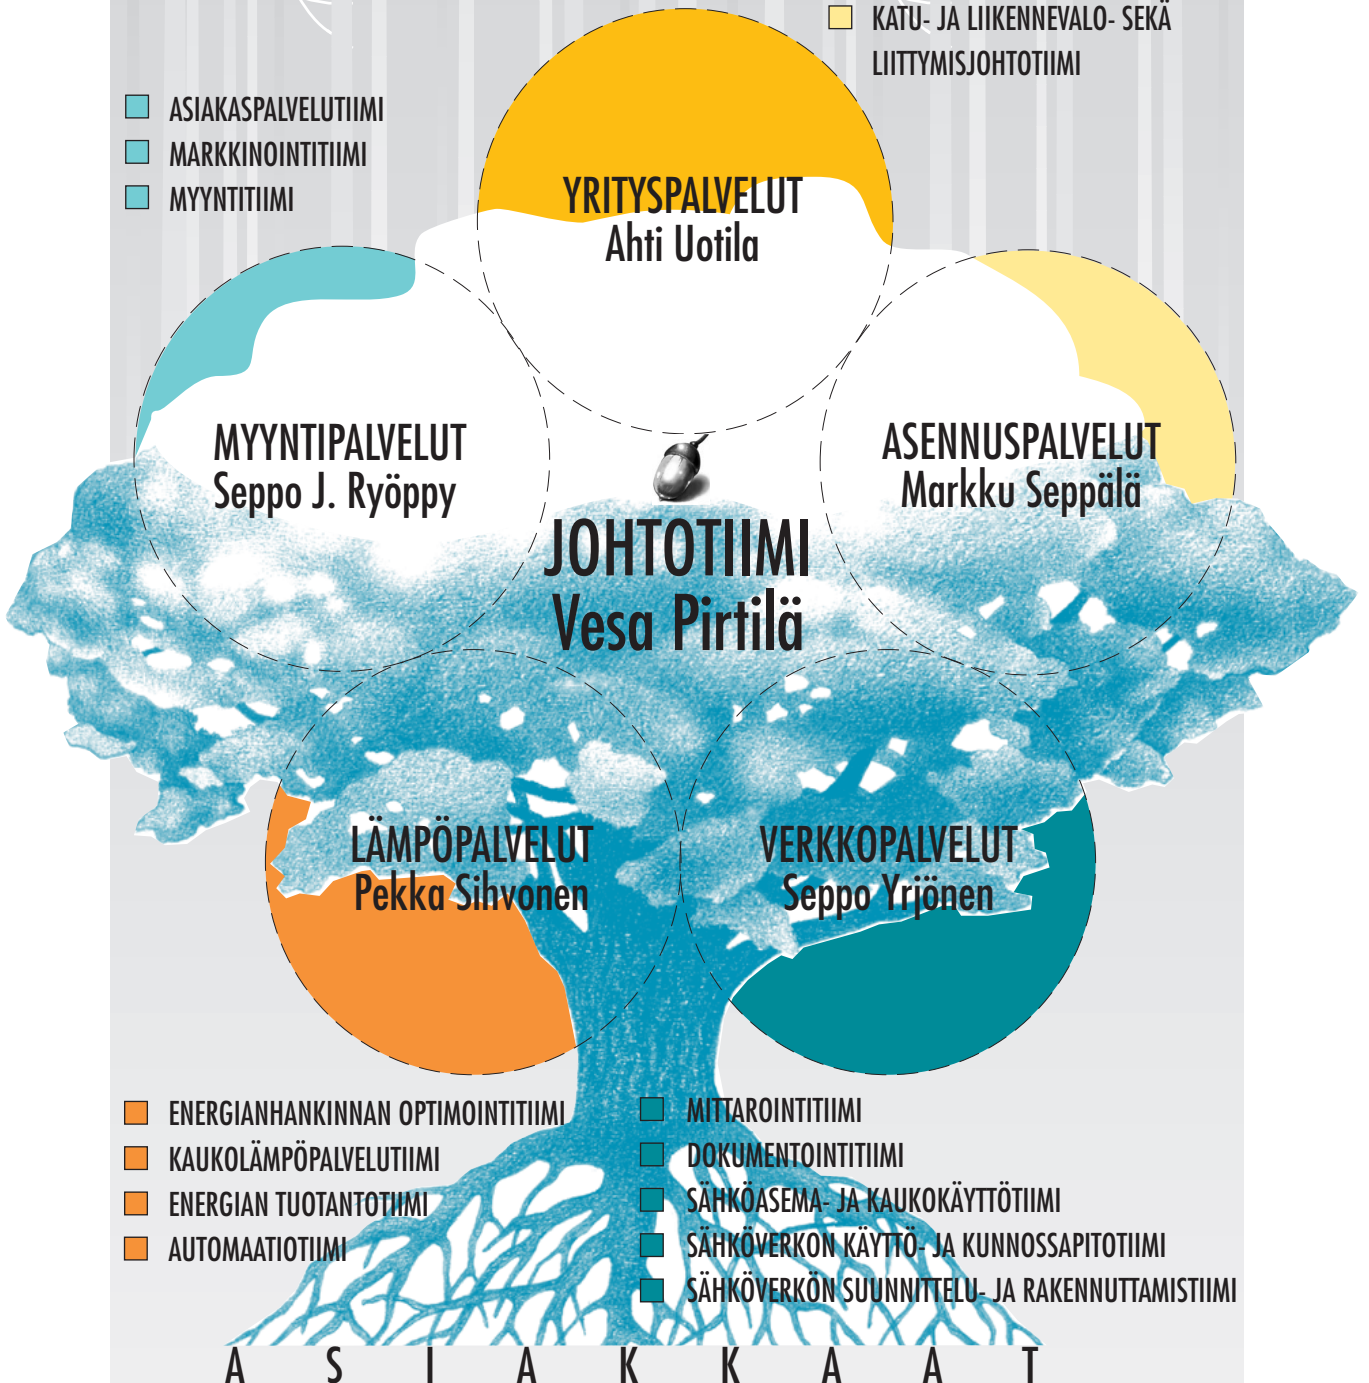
KATU- JA LIIKENNEVALO- SEKÄ LIITTYMISJOHTOTIIMI

ASIAKASPALVELUTIIMI
MARKKINOINTITIIMI
MYYNTITIIMI

YRITYSPALVELUT
Ahti Uotila

MYYNTIPALVELUT
Seppo J. Ryöppy

ASENNUSPALVELUT
Markku Seppälä

JOHTOTIIMI
Vesa Pirtilä

LÄMPÖPALVELUT
Pekka Sihvonen

VERKKOPALVELUT
Seppo Yrjönen

ENERGIANHANKINNAN OPTIMOINTITIIMI
KAUKOLÄMPÖPALVELUTIIMI
ENERGIAN TUOTANTOTIIMI
AUTOMAATIOTIIMI

MITTAROINTITIIMI
DOKUMENTOINTITIIMI
SÄHKÖASEMA- JA KAUKOKÄYTTÖTIIMI
SÄHKÖVERKON KÄYTTÖ- JA KUNNOSSAPITOTIIMI
SÄHKÖVERKÖN SUUNNITTELU- JA RAKENNUTTAMISTIIMI

A S I A K K A A T